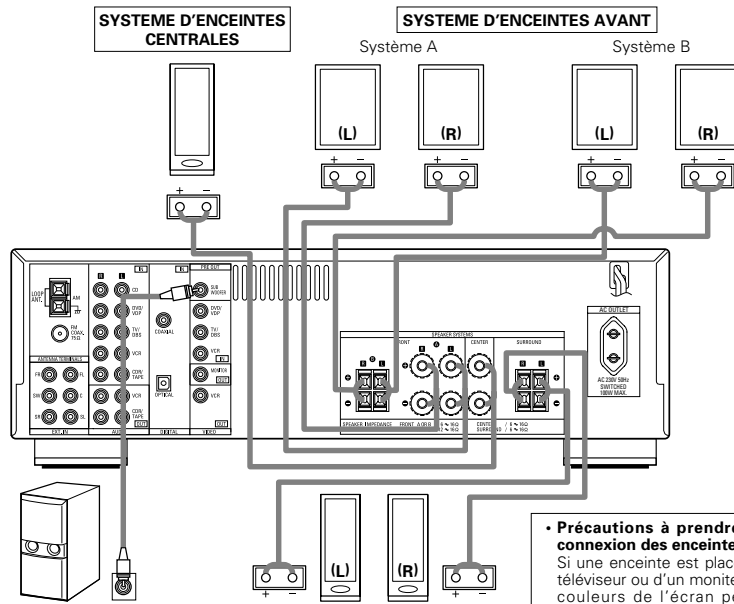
SYSTEME D'ENCEINTES CENTRALES

SYSTEME D'ENCEINTES AVANT

Système A

Système B

(L)

(R)

(L)

(R)

+ −

+ −

+ −

+ −

+ −

LOOP ANT.

AM

FM COAXIAL 75Ω

ANTENNA TERMINALS

FR

FL

SW

C

SR

SL

EXT. IN

R

L

CD

DVD/VDP

TV/DBS

VCR

CDR/TAPE

VCR

CDR/TAPE

AUDIO

COAXIAL

OPTICAL

DIGITAL

PRE OUT

SUB WOOFER

DVD/VDP

TV/DBS

VCR

MONITOR

VCR

VIDEO

SPEAKER SYSTEMS

FRONT

CENTER

SURROUND

SPEAKER IMPEDANCE

FRONT A OR B

CENTER SURROUND

AC OUTLET

AC 230V 50Hz SWITCHED 100W MAX.

(L)

(R)

+ −

+ −

• Précautions à prendre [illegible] connexion des enceinte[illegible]
Si une enceinte est plac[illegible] téléviseur ou d'un monite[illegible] couleurs de l'écran pe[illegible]